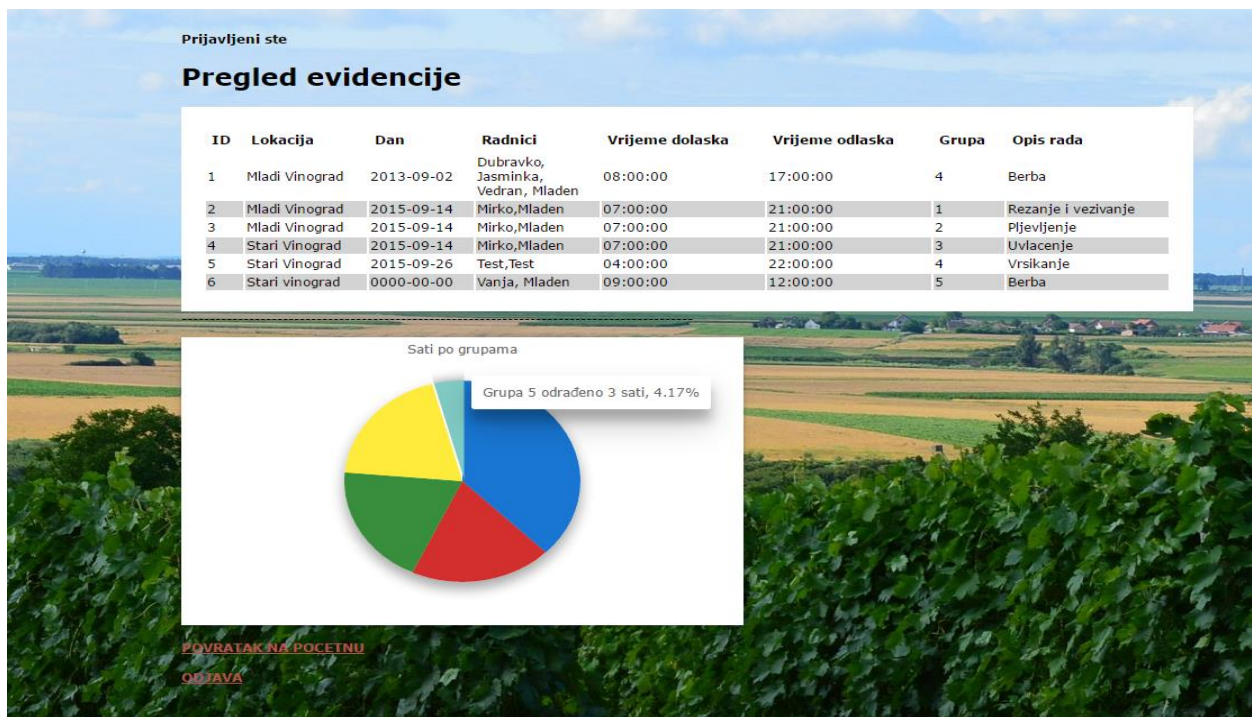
Prijavljeni ste

Pregled evidencije

| ID | Lokacija | Dan | Radnici | Vrijeme dolaska | Vrijeme odlaska | Grupa | Opis rada |
|---|---|---|---|---|---|---|---|
| 1 | Mladi Vinograd | 2013-09-02 | Dubravko, Jasminka, Vedran, Mladen | 08:00:00 | 17:00:00 | 4 | Berba |
| 2 | Mladi Vinograd | 2015-09-14 | Mirko,Mladen | 07:00:00 | 21:00:00 | 1 | Rezanje i vezivanje |
| 3 | Mladi Vinograd | 2015-09-14 | Mirko,Mladen | 07:00:00 | 21:00:00 | 2 | Pljevljenje |
| 4 | Stari Vinograd | 2015-09-14 | Mirko,Mladen | 07:00:00 | 21:00:00 | 3 | Uvlacenje |
| 5 | Stari Vinograd | 2015-09-26 | Test,Test | 04:00:00 | 22:00:00 | 4 | Vrsikanje |
| 6 | Stari vinograd | 0000-00-00 | Vanja, Mladen | 09:00:00 | 12:00:00 | 5 | Berba |

Sati po grupama

Grupa 5 odrađeno 3 sati, 4.17%

POVRATAK NA POCETNU

ODJAVA